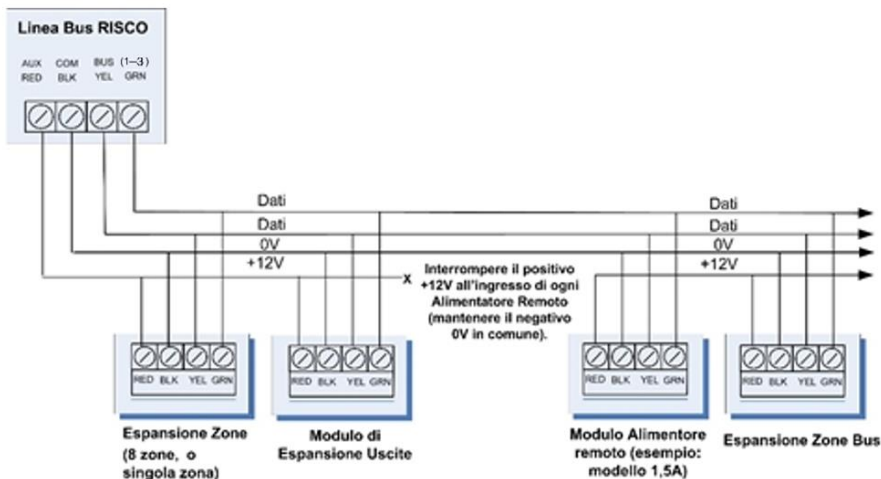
Linea Bus RISCO

AUX RED COM BLK BUS (1—3) YEL GRN

Dati
Dati
0V
+12V

X

Dati
Dati
0V
+12V

Interrompere il positivo +12V all'ingresso di ogni Alimentatore Remoto (mantenere il negativo 0V in comune).

RED BLK YEL GRN
RED BLK YEL GRN
RED BLK YEL GRN
RED BLK YEL GRN

Espansione Zone (8 zone, o singola zona)

Modulo di Espansione Uscite

Modulo Alimentore remoto (esempio: modello 1,5A)

Espansione Zone Bus